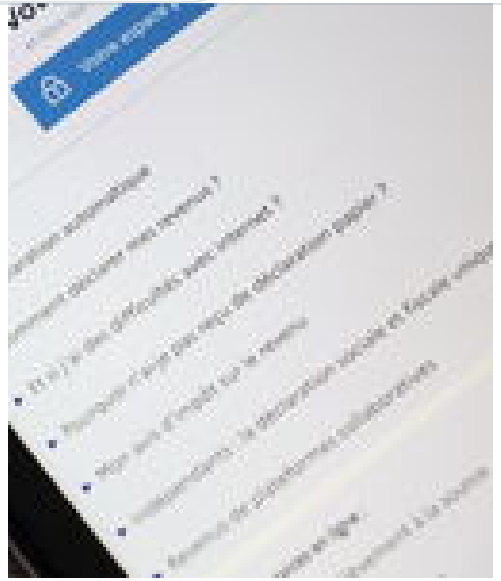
Votre espace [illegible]

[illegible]ration automatique

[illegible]omment déclarer mes revenus ?

Et si j'ai des difficultés avec internet ?

Pourquoi n'ai-je pas reçu de déclaration papier ?

Mon avis d'impôt sur le revenu

Indépendants : la déclaration sociale et fiscale unique

Revenus de plateformes collaboratives

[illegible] en ligne

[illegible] à la source